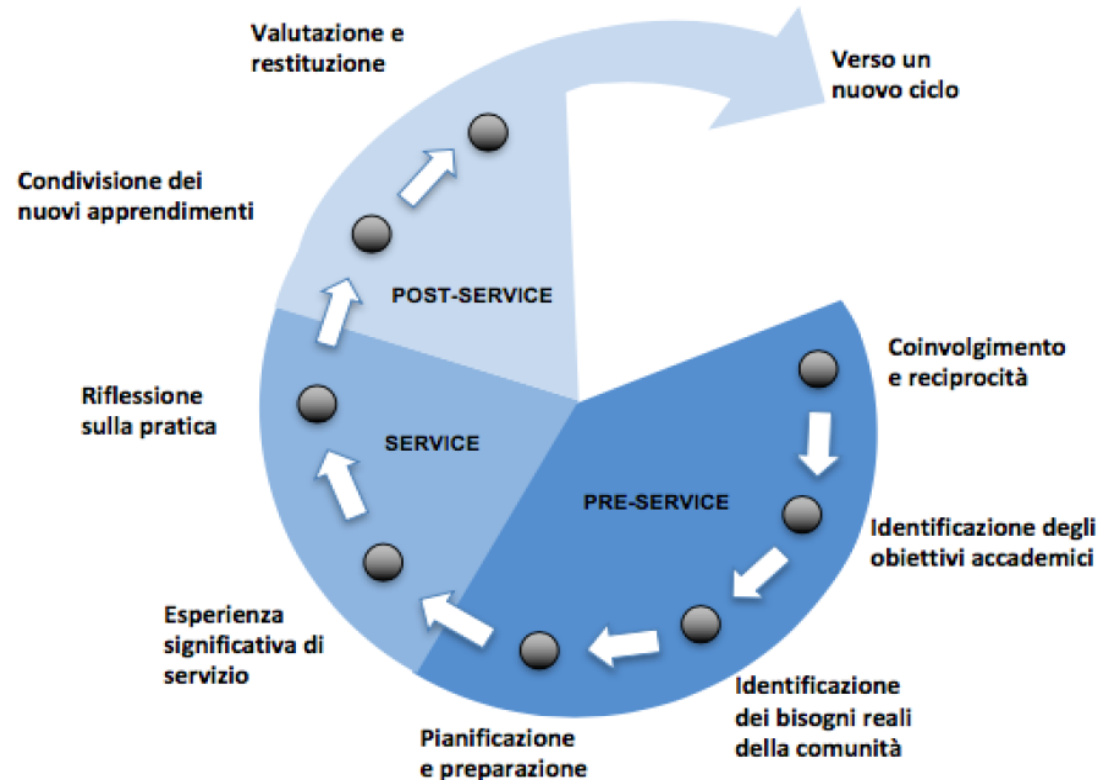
Valutazione e restituzione

Verso un nuovo ciclo

Condivisione dei nuovi apprendimenti

POST-SERVICE

Coinvolgimento e reciprocità

Riflessione sulla pratica

SERVICE

PRE-SERVICE

Identificazione degli obiettivi accademici

Esperienza significativa di servizio

Identificazione dei bisogni reali della comunità

Pianificazione e preparazione